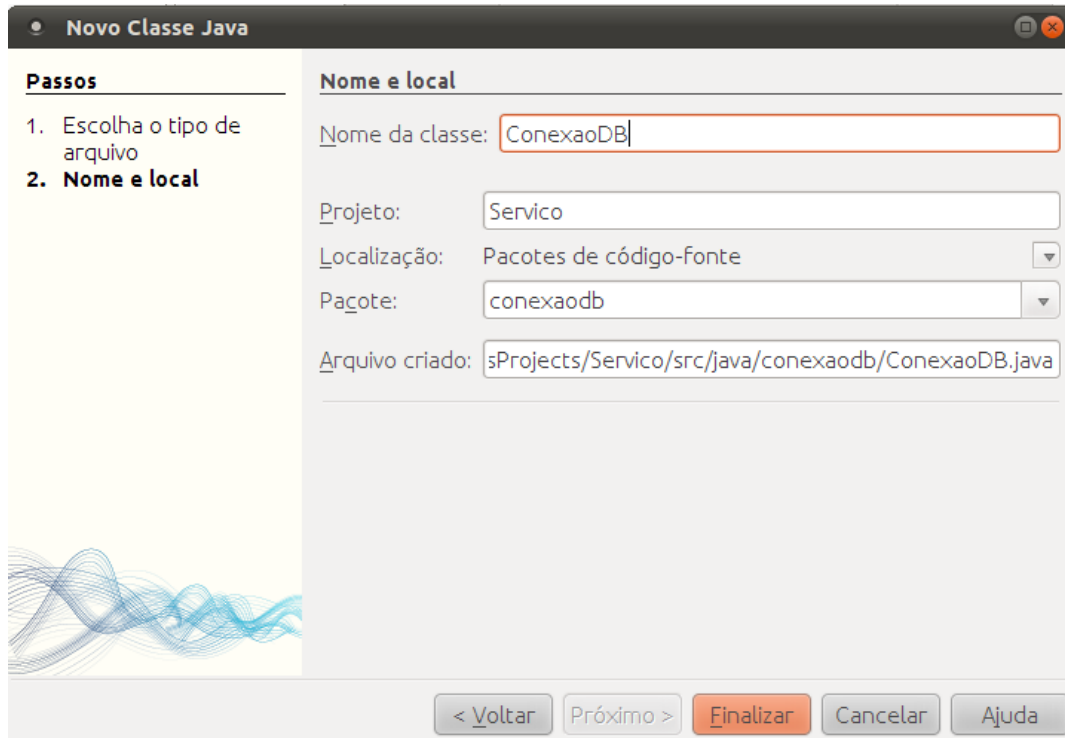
Novo Classe Java

Passos

1. Escolha o tipo de arquivo
2. Nome e local

Nome e local

Nome da classe: ConexaoDB

Projeto: Servico

Localização: Pacotes de código-fonte

Pacote: conexaodb

Arquivo criado: sProjects/Servico/src/java/conexaodb/ConexaoDB.java

< Voltar | Próximo > | Finalizar | Cancelar | Ajuda